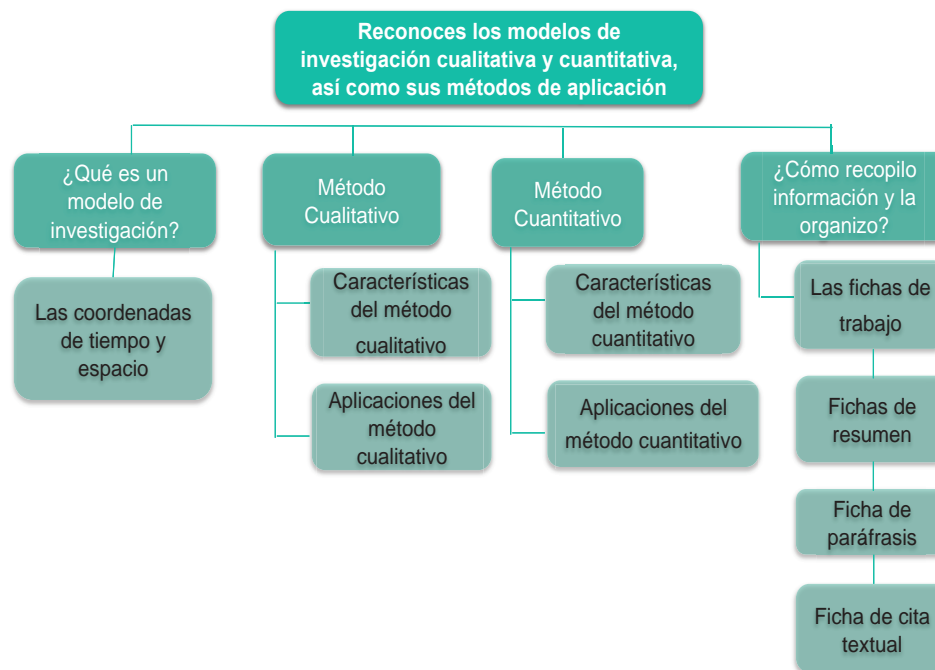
Reconoces los modelos de investigación cualitativa y cuantitativa, así como sus métodos de aplicación

¿Qué es un modelo de investigación?

Las coordenadas de tiempo y espacio

Método Cualitativo

Características del método cualitativo

Aplicaciones del método cualitativo

Método Cuantitativo

Características del método cuantitativo

Aplicaciones del método cuantitativo

¿Cómo recopilo información y la organizo?

Las fichas de trabajo

Fichas de resumen

Ficha de paráfrasis

Ficha de cita textual